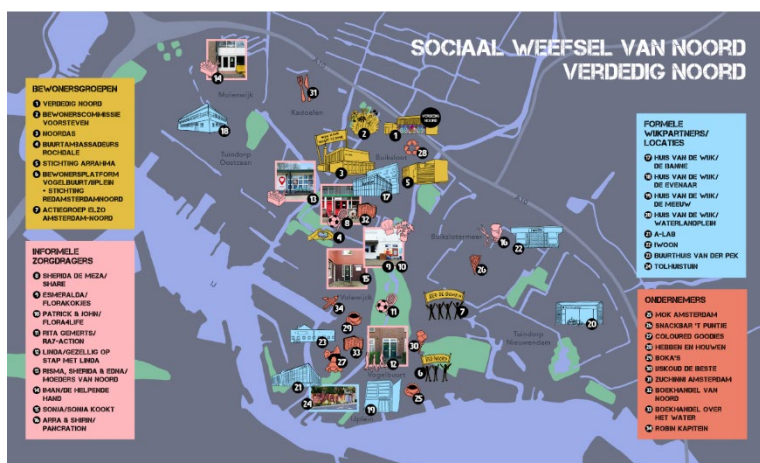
SOCIAAL WEEFSEL VAN NOORD
VERDEDIG NOORD

BEWONERSGROEPEN
1 VERDEDIG NOORD
2 BEWONERSCOMMISSIE VOORSTEVEN
3 NOORDAS
4 BUURTAMBASSADEURS ROCHDALE
5 STICHTING ARRAHMA
6 BEWONERSPLATFORM VOGELBUURT/IJPLEIN + STICHTING REDAMSTERDAMNOORD
7 ACTIEGROEP ELZO AMSTERDAM-NOORD

INFORMELE ZORGDRAGERS
8 SHERIDA DE MEZA/ SHARE
9 ESMERALDA/ FLORAKOKJES
10 PATRICK & JOHN/ FLORA4LIFE
11 RITA GIJMERTS/ RAZ-ACTION
12 LINDA/GEZELLIG OP STAP MET LINDA
13 RISMA, SHERIDA & EDNA/ MOEDERS VAN NOORD
14 IMAN/DE HELPENDE HAND
15 SONIA/SONIA KOOKT
16 AFRA & SHIRIN/ PANCRATION

FORMELE WIJKPARTNERS/ LOCATIES
17 HUIS VAN DE WIJK/ DE BANNE
18 HUIS VAN DE WIJK/ DE EVENAAR
19 HUIS VAN DE WIJK/ DE MEEUW
20 HUIS VAN DE WIJK/ WATERLANDPLEIN
21 A-LAB
22 IWOON
23 BUURTHUIS VAN DER PEK
24 TOLHUISTUIN

ONDERNEMERS
25 MOK AMSTERDAM
26 SNACKBAR 'T PUNTJE
27 COLOURED GOODIES
28 HEBBEN EN HOUWEN
29 BOKA'S
30 BISKOUD DE BESTE
31 ZUCHINNI AMSTERDAM
32 BOEKHANDEL VAN NOORD
33 BOEKHANDEL OVER HET WATER
34 ROBIN KAPITEIN

Molenwijk
Kadoelen
Tuindorp Oostzaan
Buiksloot
Buiksloterham
Volewijck
Vogelbuurt
IJplein
Tuindorp Nieuwendam
VERDEDIG NOORD
WIJ ZIJ NOORD
WIJ NOORD